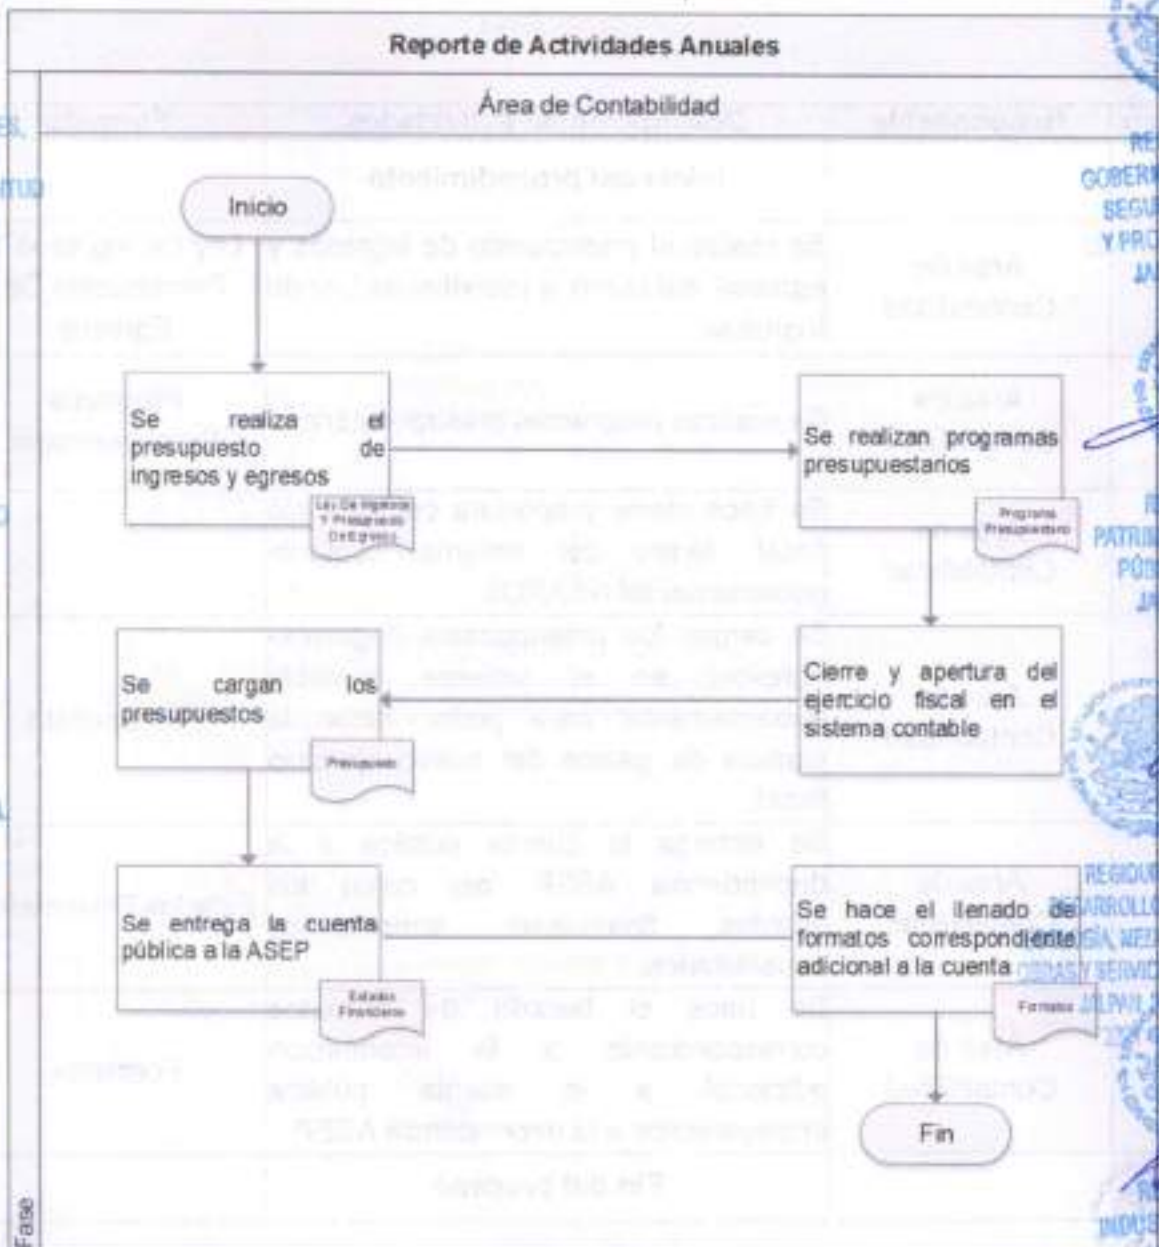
Reporte de Actividades Anuales

Área de Contabilidad

Inicio

Se realiza el presupuesto de ingresos y egresos

Ley De Ingresos Y Presupuesto De Egresos

Se realizan programas presupuestarios

Programa Presupuestario

Cierre y apertura del ejercicio fiscal en el sistema contable

Se cargan los presupuestos

Presupuesto

Se entrega la cuenta pública a la ASEP

Estados Financieros

Se hace el llenado de formatos correspondiente adicional a la cuenta

Formatos

Fin

Fase